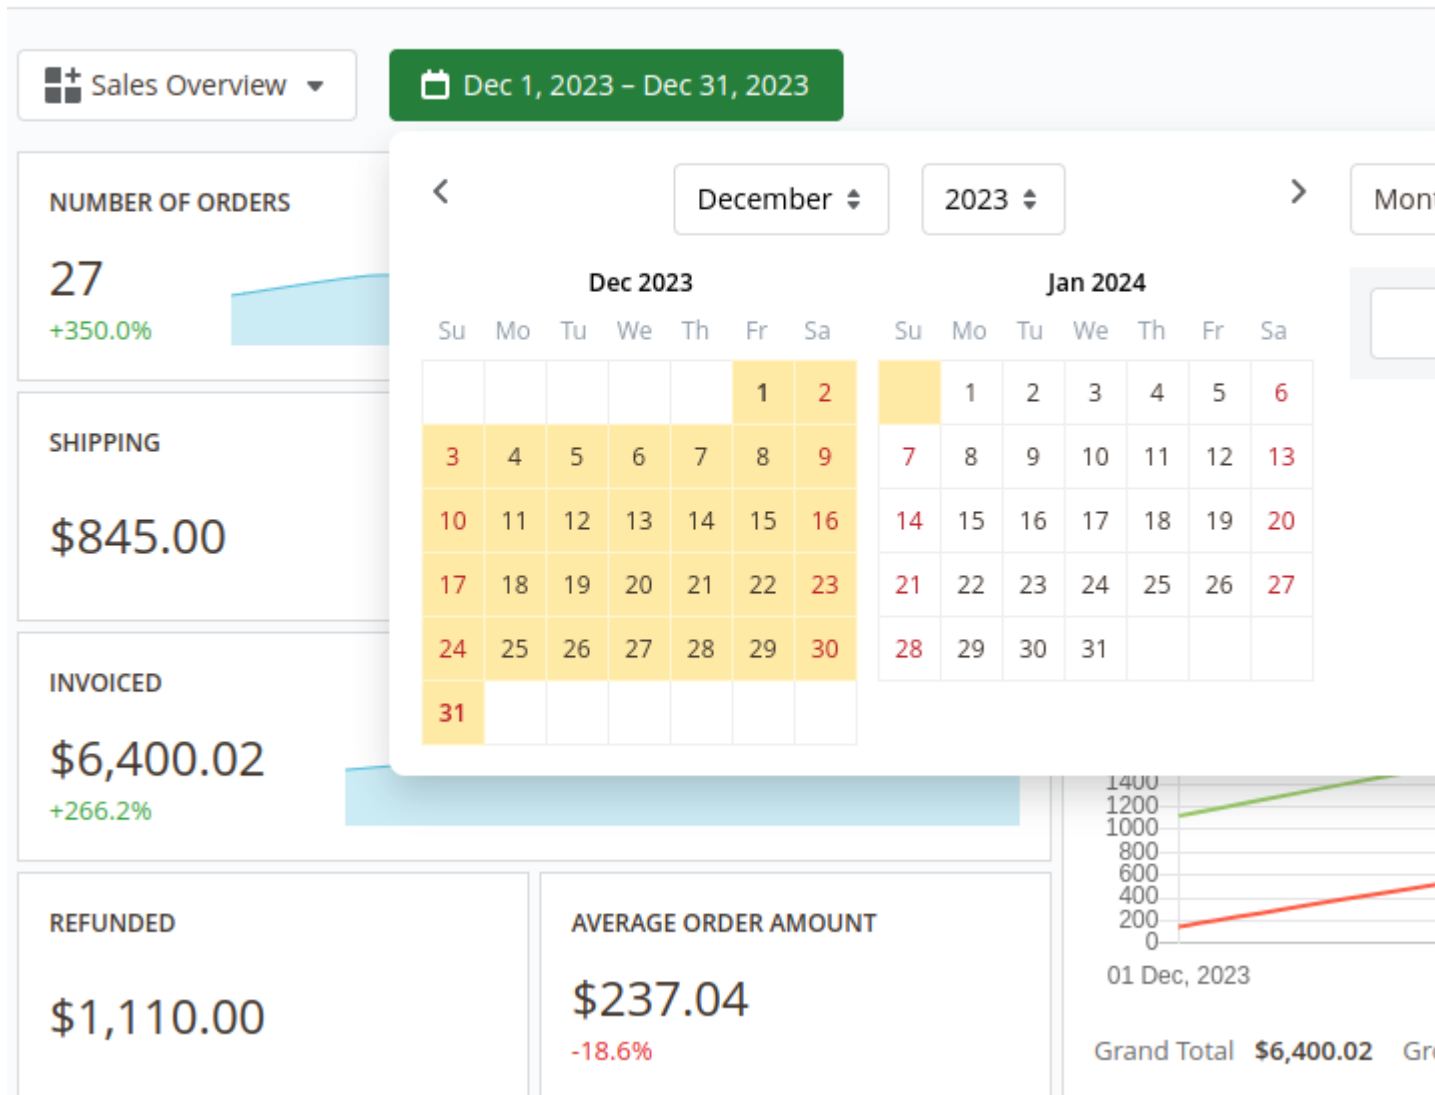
Sales Overview

Dec 1, 2023 – Dec 31, 2023

NUMBER OF ORDERS

27

+350.0%

SHIPPING

$845.00

INVOICED

$6,400.02

+266.2%

REFUNDED

$1,110.00

AVERAGE ORDER AMOUNT

$237.04

-18.6%

December 2023 Mon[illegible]

Dec 2023

| Su | Mo | Tu | We | Th | Fr | Sa |
|---|---|---|---|---|---|---|
| | | | | | 1 | 2 |
| 3 | 4 | 5 | 6 | 7 | 8 | 9 |
| 10 | 11 | 12 | 13 | 14 | 15 | 16 |
| 17 | 18 | 19 | 20 | 21 | 22 | 23 |
| 24 | 25 | 26 | 27 | 28 | 29 | 30 |
| 31 | | | | | | |

Jan 2024

| Su | Mo | Tu | We | Th | Fr | Sa |
|---|---|---|---|---|---|---|
| | 1 | 2 | 3 | 4 | 5 | 6 |
| 7 | 8 | 9 | 10 | 11 | 12 | 13 |
| 14 | 15 | 16 | 17 | 18 | 19 | 20 |
| 21 | 22 | 23 | 24 | 25 | 26 | 27 |
| 28 | 29 | 30 | 31 | | | |

1400
1200
1000
800
600
400
200
0

01 Dec, 2023

Grand Total $6,400.02 Gr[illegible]